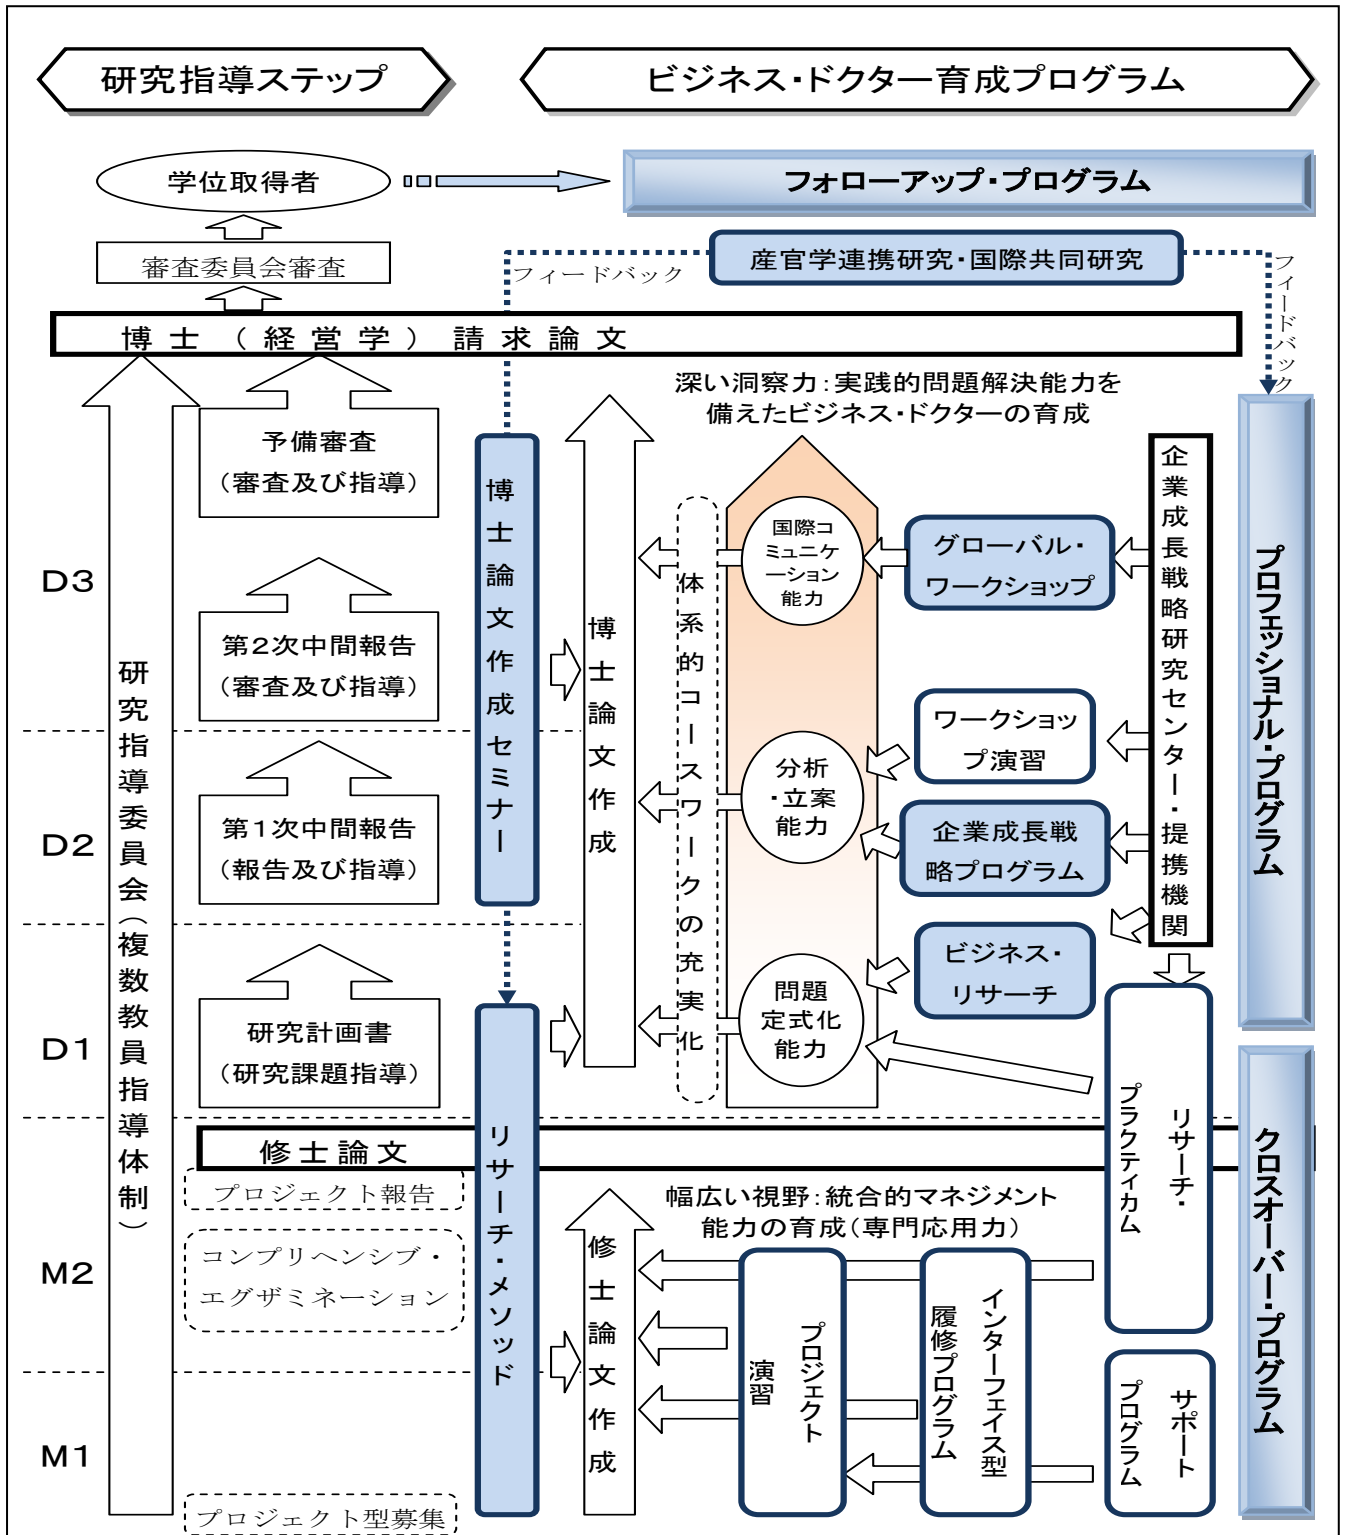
研究指導ステップ

ビジネス・ドクター育成プログラム

学位取得者

フォローアップ・プログラム

審査委員会審査

産官学連携研究・国際共同研究

フィードバック

フィードバック

博士（経営学）請求論文

深い洞察力：実践的問題解決能力を備えたビジネス・ドクターの育成

予備審査（審査及び指導）

博士論文作成セミナー

博士論文作成

企業成長戦略研究センター・提携機関

プロフェッショナル・プログラム

D3

国際コミュニケーション能力

グローバル・ワークショップ

体系的コースワークの充実化

第2次中間報告（審査及び指導）

研究指導委員会（複数教員指導体制）

ワークショップ演習

分析・立案能力

D2

第1次中間報告（報告及び指導）

企業成長戦略プログラム

ビジネス・リサーチ

問題定式化能力

D1

研究計画書（研究課題指導）

修士論文

リサーチ・メソッド

リサーチ・プラクティカム

クロスオーバー・プログラム

プロジェクト報告

幅広い視野：統合的マネジメント能力の育成（専門応用力）

M2

コンプリヘンシブ・エグザミネーション

修士論文作成

プロジェクト演習

インターフェイス型履修プログラム

サポートプログラム

M1

プロジェクト型募集